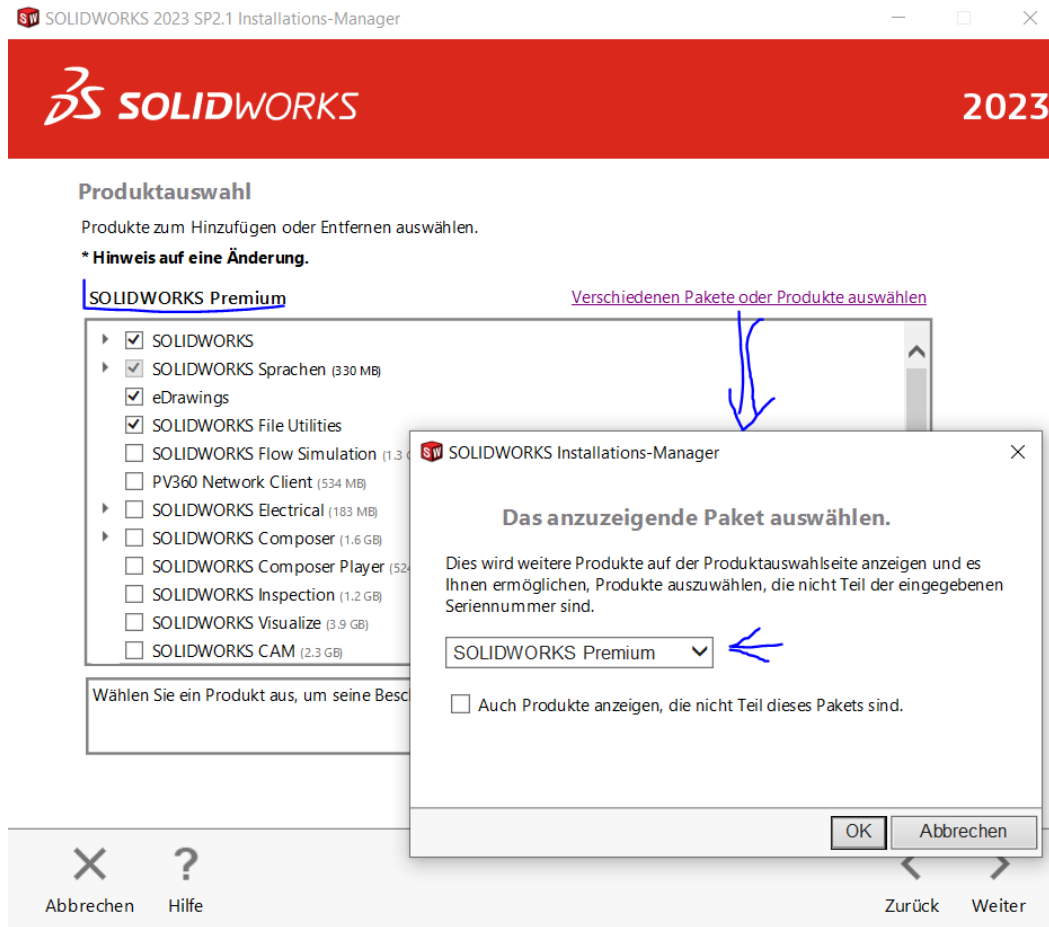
SOLIDWORKS 2023 SP2.1 Installations-Manager

SOLIDWORKS

2023

Produktauswahl

Produkte zum Hinzufügen oder Entfernen auswählen.

* Hinweis auf eine Änderung.

SOLIDWORKS Premium

Verschiedenen Pakete oder Produkte auswählen

SOLIDWORKS
SOLIDWORKS Sprachen (330 MB)
eDrawings
SOLIDWORKS File Utilities
SOLIDWORKS Flow Simulation (1.3 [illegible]
PV360 Network Client (534 MB)
SOLIDWORKS Electrical (183 MB)
SOLIDWORKS Composer (1.6 GB)
SOLIDWORKS Composer Player (524 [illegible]
SOLIDWORKS Inspection (1.2 GB)
SOLIDWORKS Visualize (3.9 GB)
SOLIDWORKS CAM (2.3 GB)

Wählen Sie ein Produkt aus, um seine Besch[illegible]

SOLIDWORKS Installations-Manager

Das anzuzeigende Paket auswählen.

Dies wird weitere Produkte auf der Produktauswahlseite anzeigen und es Ihnen ermöglichen, Produkte auszuwählen, die nicht Teil der eingegebenen Seriennummer sind.

SOLIDWORKS Premium

Auch Produkte anzeigen, die nicht Teil dieses Pakets sind.

OK

Abbrechen

Abbrechen

Hilfe

Zurück

Weiter